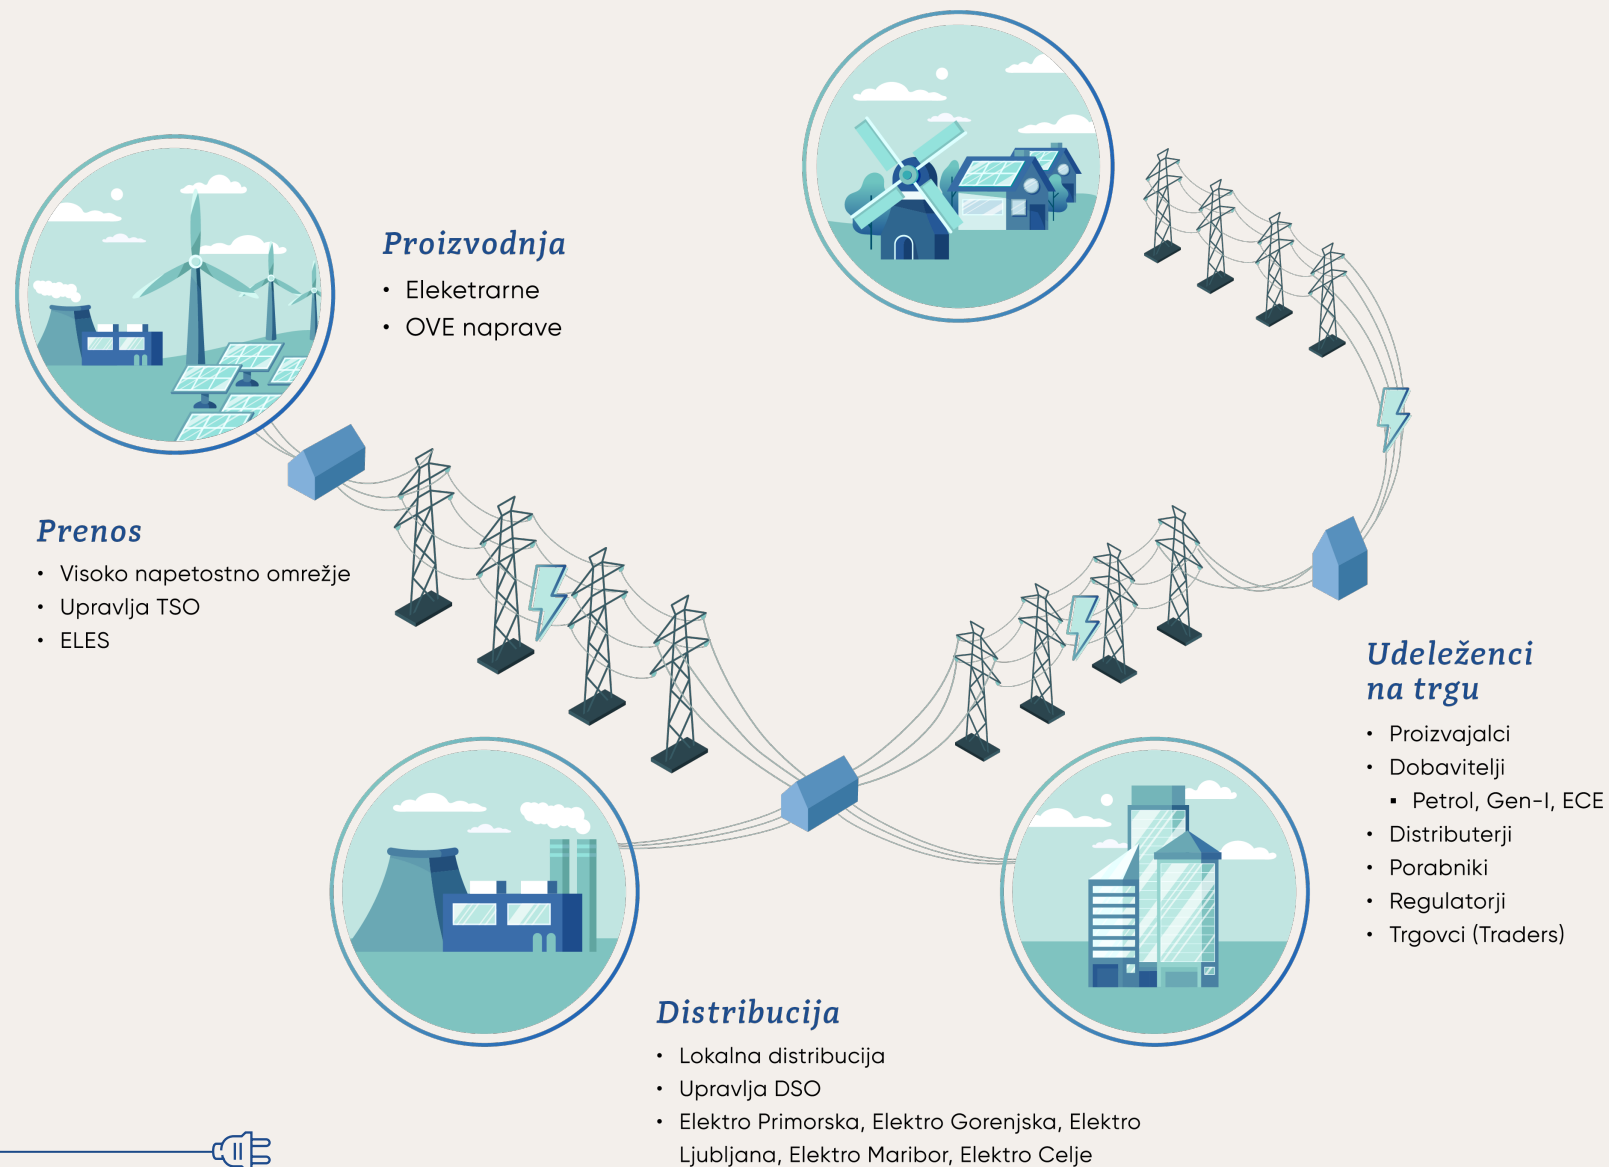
Proizvodnja
• Eleketrarne
• OVE naprave

Prenos
• Visoko napetostno omrežje
• Upravlja TSO
• ELES

Udeleženci na trgu
• Proizvajalci
• Dobavitelji
▪ Petrol, Gen-I, ECE
• Distributerji
• Porabniki
• Regulatorji
• Trgovci (Traders)

Distribucija
• Lokalna distribucija
• Upravlja DSO
• Elektro Primorska, Elektro Gorenjska, Elektro Ljubljana, Elektro Maribor, Elektro Celje